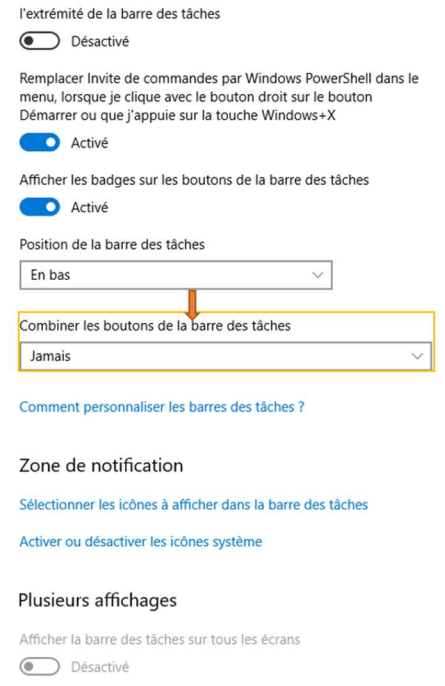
l'extrémité de la barre des tâches

Désactivé

Remplacer Invite de commandes par Windows PowerShell dans le menu, lorsque je clique avec le bouton droit sur le bouton Démarrer ou que j'appuie sur la touche Windows+X

Activé

Afficher les badges sur les boutons de la barre des tâches

Activé

Position de la barre des tâches

En bas

Combiner les boutons de la barre des tâches

Jamais

Comment personnaliser les barres des tâches ?

Zone de notification

Sélectionner les icônes à afficher dans la barre des tâches

Activer ou désactiver les icônes système

Plusieurs affichages

Afficher la barre des tâches sur tous les écrans

Désactivé